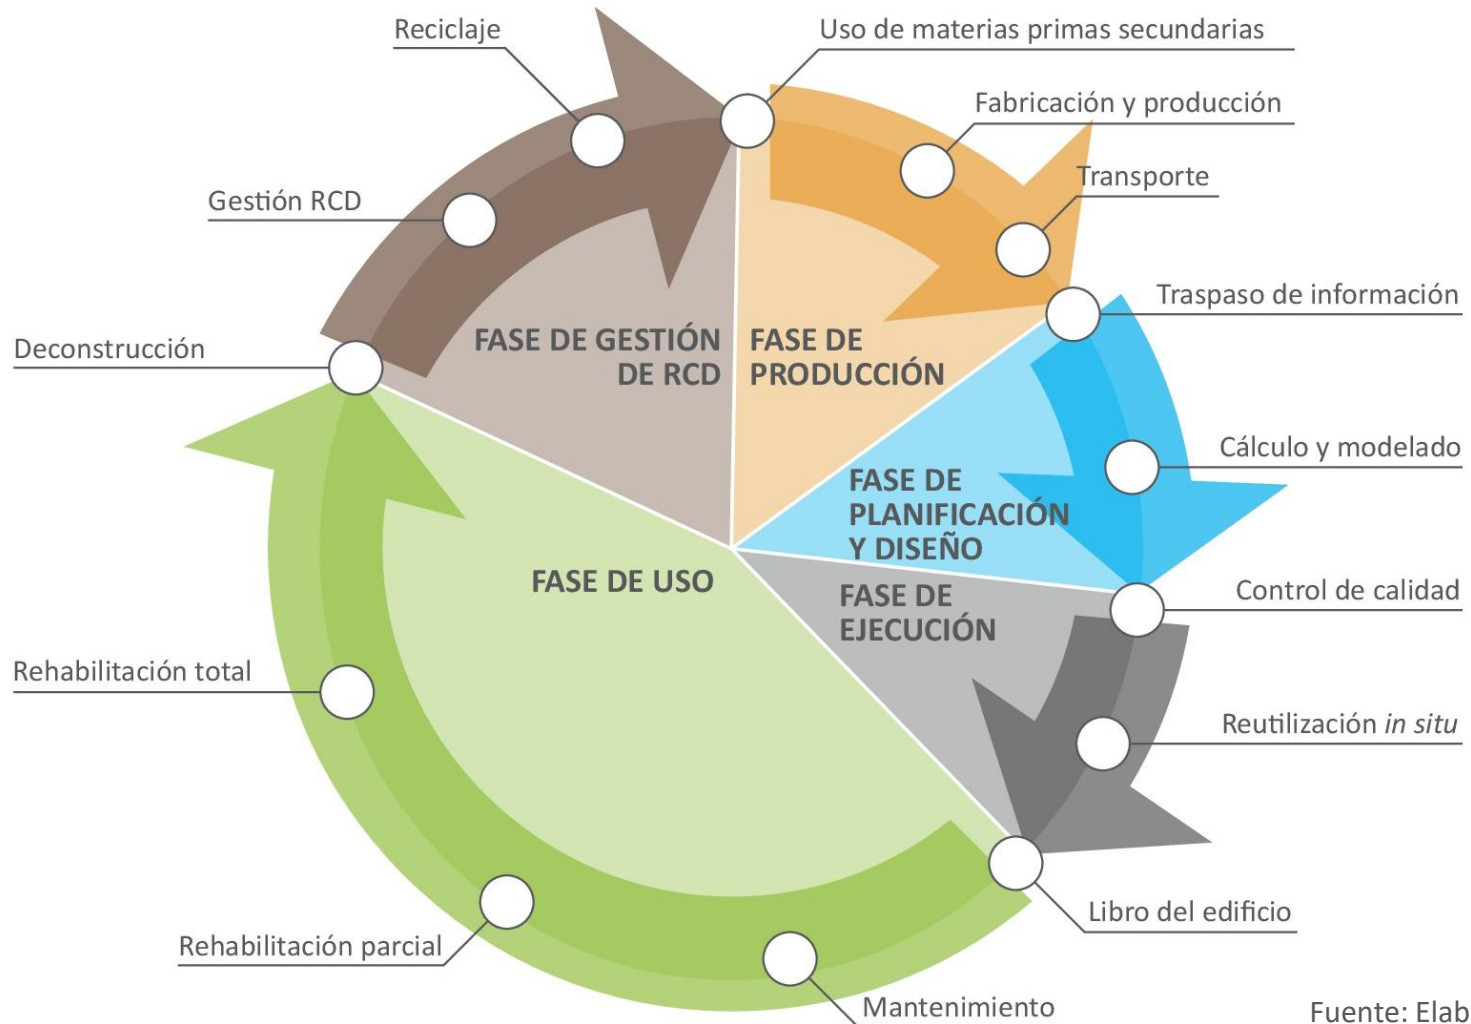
Reciclaje

Uso de materias primas secundarias

Fabricación y producción

Transporte

Gestión RCD

Traspaso de información

Deconstrucción

FASE DE GESTIÓN DE RCD

FASE DE PRODUCCIÓN

Cálculo y modelado

FASE DE PLANIFICACIÓN Y DISEÑO

FASE DE USO

FASE DE EJECUCIÓN

Control de calidad

Rehabilitación total

Reutilización *in situ*

Libro del edificio

Rehabilitación parcial

Mantenimiento

Fuente: Elab